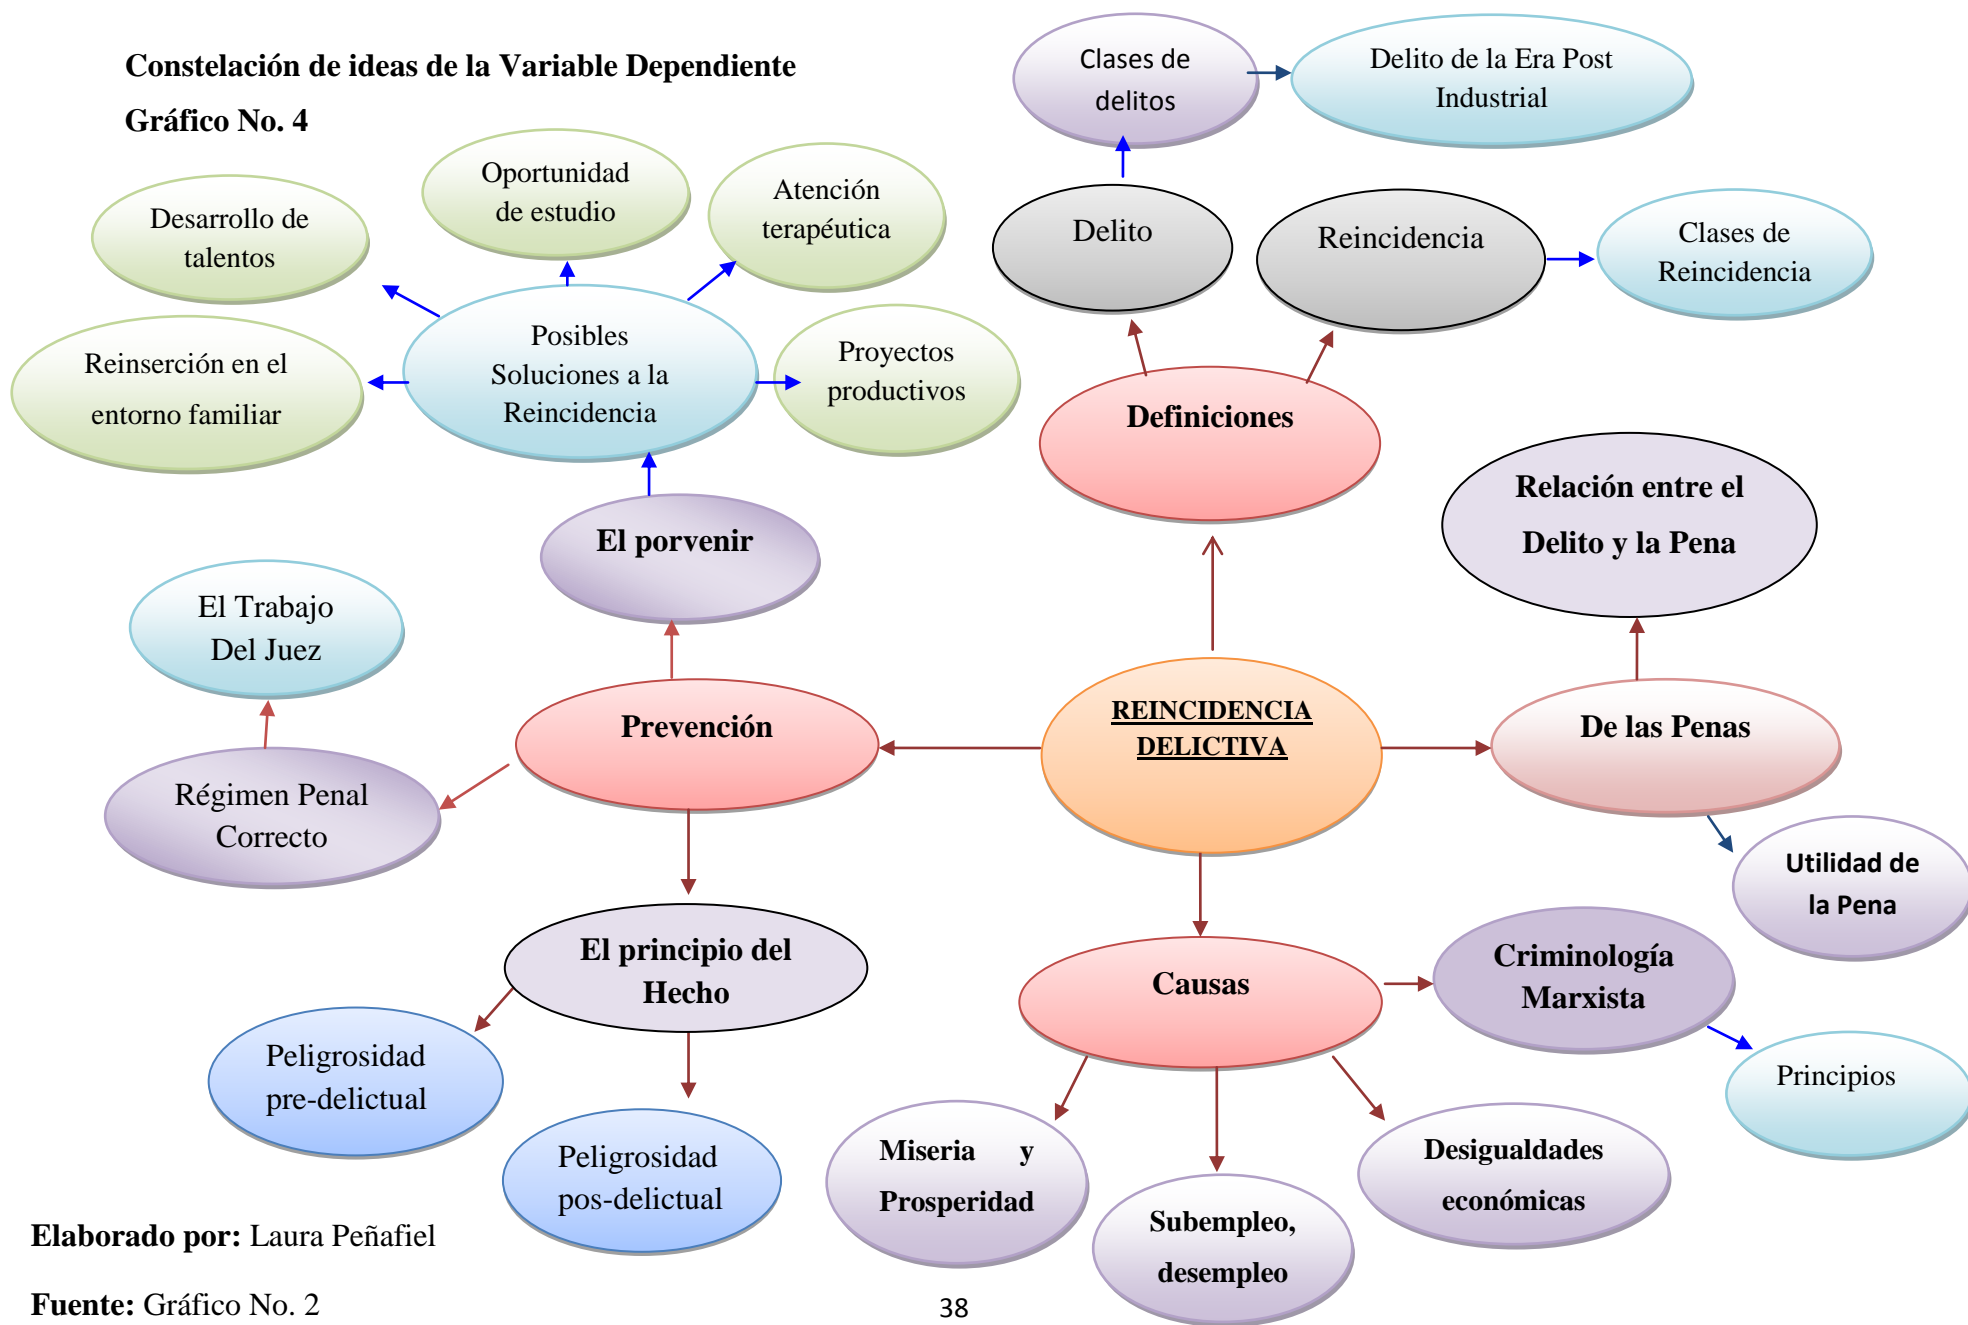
Constelación de ideas de la Variable Dependiente

Gráfico No. 4

Clases de delitos

Delito de la Era Post Industrial

Oportunidad de estudio

Atención terapéutica

Desarrollo de talentos

Delito

Reincidencia

Clases de Reincidencia

Posibles Soluciones a la Reincidencia

Reinserción en el entorno familiar

Proyectos productivos

Definiciones

Relación entre el Delito y la Pena

El porvenir

El Trabajo Del Juez

Prevención

REINCIDENCIA DELICTIVA

De las Penas

Régimen Penal Correcto

Utilidad de la Pena

El principio del Hecho

Causas

Criminología Marxista

Peligrosidad pre-delictual

Principios

Peligrosidad pos-delictual

Miseria y Prosperidad

Desigualdades económicas

Subempleo, desempleo

Elaborado por: Laura Peñafiel

Fuente: Gráfico No. 2

38